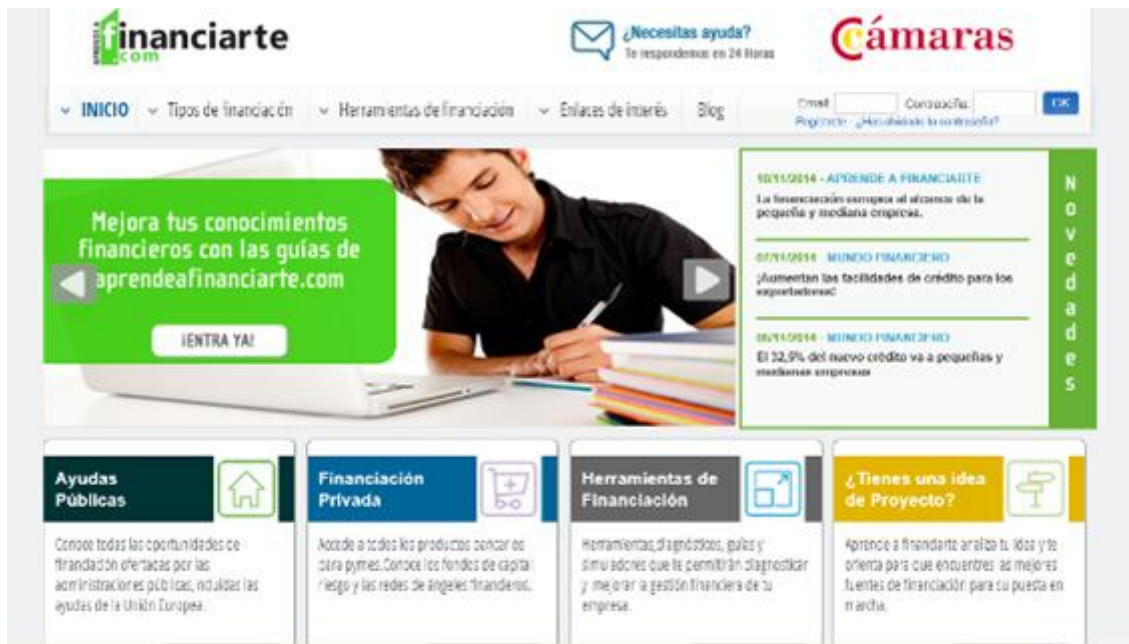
aprende a financiarte .com

¿Necesitas ayuda?
Te respondemos en 24 Horas

Cámaras

INICIO
Tipos de financiación
Herramientas de financiación
Enlaces de interés
Blog

Email
Contraseña
OK
Registrate · ¿Has olvidado tu contraseña?

Mejora tus conocimientos financieros con las guías de aprendeafinanciarte.com

¡ENTRA YA!

10/11/2014 - APRENDE A FINANCIARTE
La financiación europea al alcance de la pequeña y mediana empresa.

07/11/2014 - MUNDO FINANCIERO
¡Aumentan las facilidades de crédito para los exportadores!

06/11/2014 - MUNDO FINANCIERO
El 32,9% del nuevo crédito va a pequeñas y medianas empresas

Novedades

Ayudas Públicas
Conoce todas las oportunidades de financiación ofertadas por las administraciones públicas, incluidas las ayudas de la Unión Europea.

Financiación Privada
Accede a todos los productos bancarios para pymes. Conoce los fondos de capital riesgo y las redes de ángeles financieros.

Herramientas de Financiación
Herramientas, diagnósticos, guías y simuladores que te permitirán diagnosticar y mejorar la gestión financiera de tu empresa.

¿Tienes una idea de Proyecto?
Aprende a financiarte analiza tu idea y te orienta para que encuentres las mejores fuentes de financiación para su puesta en marcha.